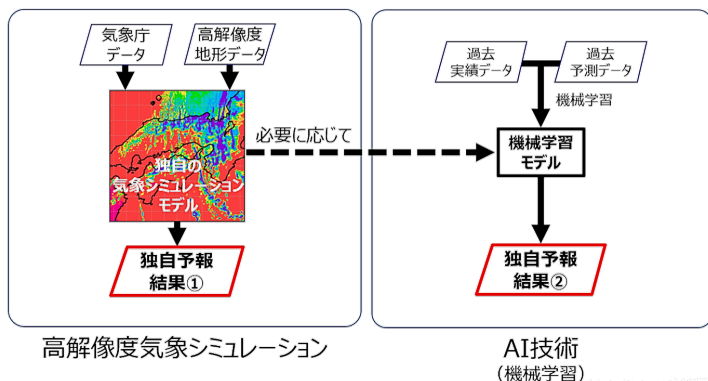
気象庁
データ

高解像度
地形データ

独自の
気象シミュレーション
モデル

独自予報
結果①

必要に応じて

過去
実績データ

過去
予測データ

機械学習

機械学習
モデル

独自予報
結果②

高解像度気象シミュレーション

AI技術
（機械学習）